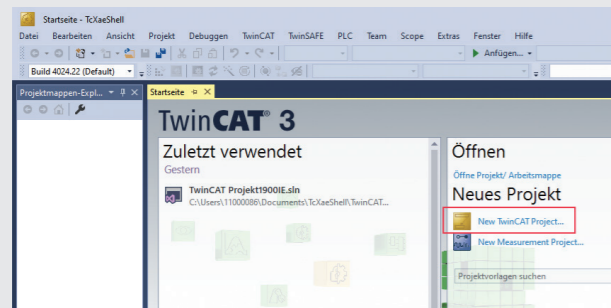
Startseite - TcXaeShell

Datei Bearbeiten Ansicht Projekt Debuggen TwinCAT TwinSAFE PLC Team Scope Extras Fenster Hilfe

Anfügen...

Build 4024.22 (Default)

Projektmappen-Expl...

Startseite

TwinCAT® 3

Zuletzt verwendet

Gestern

TwinCAT Projekt1900IE.sln

C:\Users\11000086\Documents\TcXaeShell\TwinCAT...

Öffnen

Öffne Projekt/ Arbeitsmappe

Neues Projekt

New TwinCAT Project...

New Measurement Project...

Projektvorlagen suchen